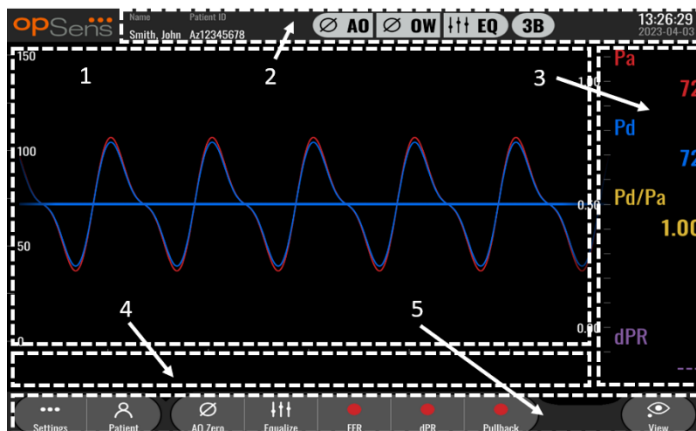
opSens

Name Patient ID
Smith, John Az12345678

∅ AO ∅ OW EQ 3B

13:26:29
2023-04-03

150
100
50
0

1 2 3

1.00
0.50
0.00

Pa
72
Pd
72
Pd/Pa
1.00

4 5

dPR

Settings
Patient
AO Zero
Equalize
FFR
dPR
Pullback
View